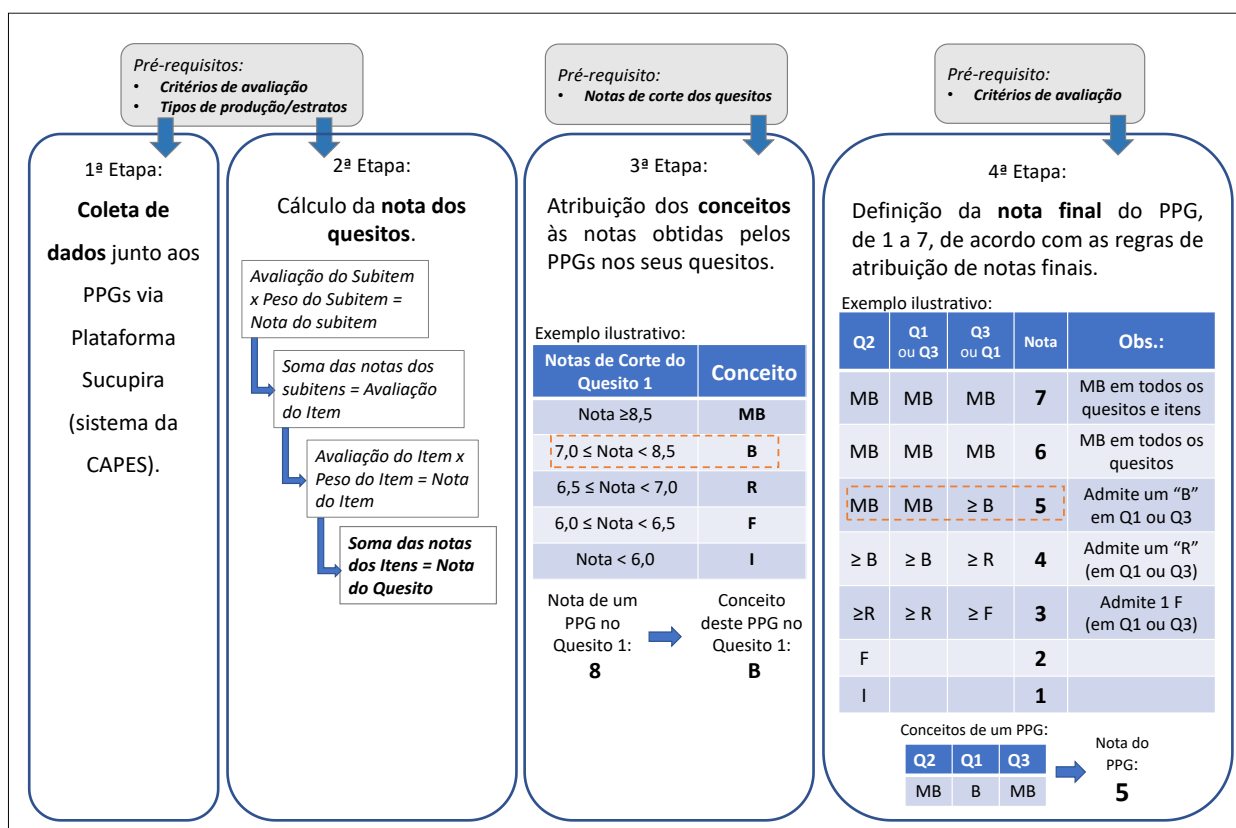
Pré-requisitos:
• Critérios de avaliação
• Tipos de produção/estratos

1ª Etapa:

Coleta de dados junto aos PPGs via Plataforma Sucupira (sistema da CAPES).

2ª Etapa:

Cálculo da nota dos quesitos.

Avaliação do Subitem x Peso do Subitem = Nota do subitem

Soma das notas dos subitens = Avaliação do Item

Avaliação do Item x Peso do Item = Nota do Item

Soma das notas dos Itens = Nota do Quesito

Pré-requisito:
• Notas de corte dos quesitos

3ª Etapa:

Atribuição dos conceitos às notas obtidas pelos PPGs nos seus quesitos.

Exemplo ilustrativo:

| Notas de Corte do Quesito 1 | Conceito |
|---|---|
| Nota ≥8,5 | MB |
| 7,0 ≤ Nota < 8,5 | B |
| 6,5 ≤ Nota < 7,0 | R |
| 6,0 ≤ Nota < 6,5 | F |
| Nota < 6,0 | I |

Nota de um PPG no Quesito 1: 8

Conceito deste PPG no Quesito 1: B

Pré-requisito:
• Critérios de avaliação

4ª Etapa:

Definição da nota final do PPG, de 1 a 7, de acordo com as regras de atribuição de notas finais.

Exemplo ilustrativo:

| Q2 | Q1 ou Q3 | Q3 ou Q1 | Nota | Obs.: |
|---|---|---|---|---|
| MB | MB | MB | 7 | MB em todos os quesitos e itens |
| MB | MB | MB | 6 | MB em todos os quesitos |
| MB | MB | ≥ B | 5 | Admite um "B" em Q1 ou Q3 |
| ≥ B | ≥ B | ≥ R | 4 | Admite um "R" (em Q1 ou Q3) |
| ≥R | ≥ R | ≥ F | 3 | Admite 1 F (em Q1 ou Q3) |
| F | | | 2 | |
| I | | | 1 | |

Conceitos de um PPG:

| Q2 | Q1 | Q3 |
|---|---|---|
| MB | B | MB |

Nota do PPG: 5